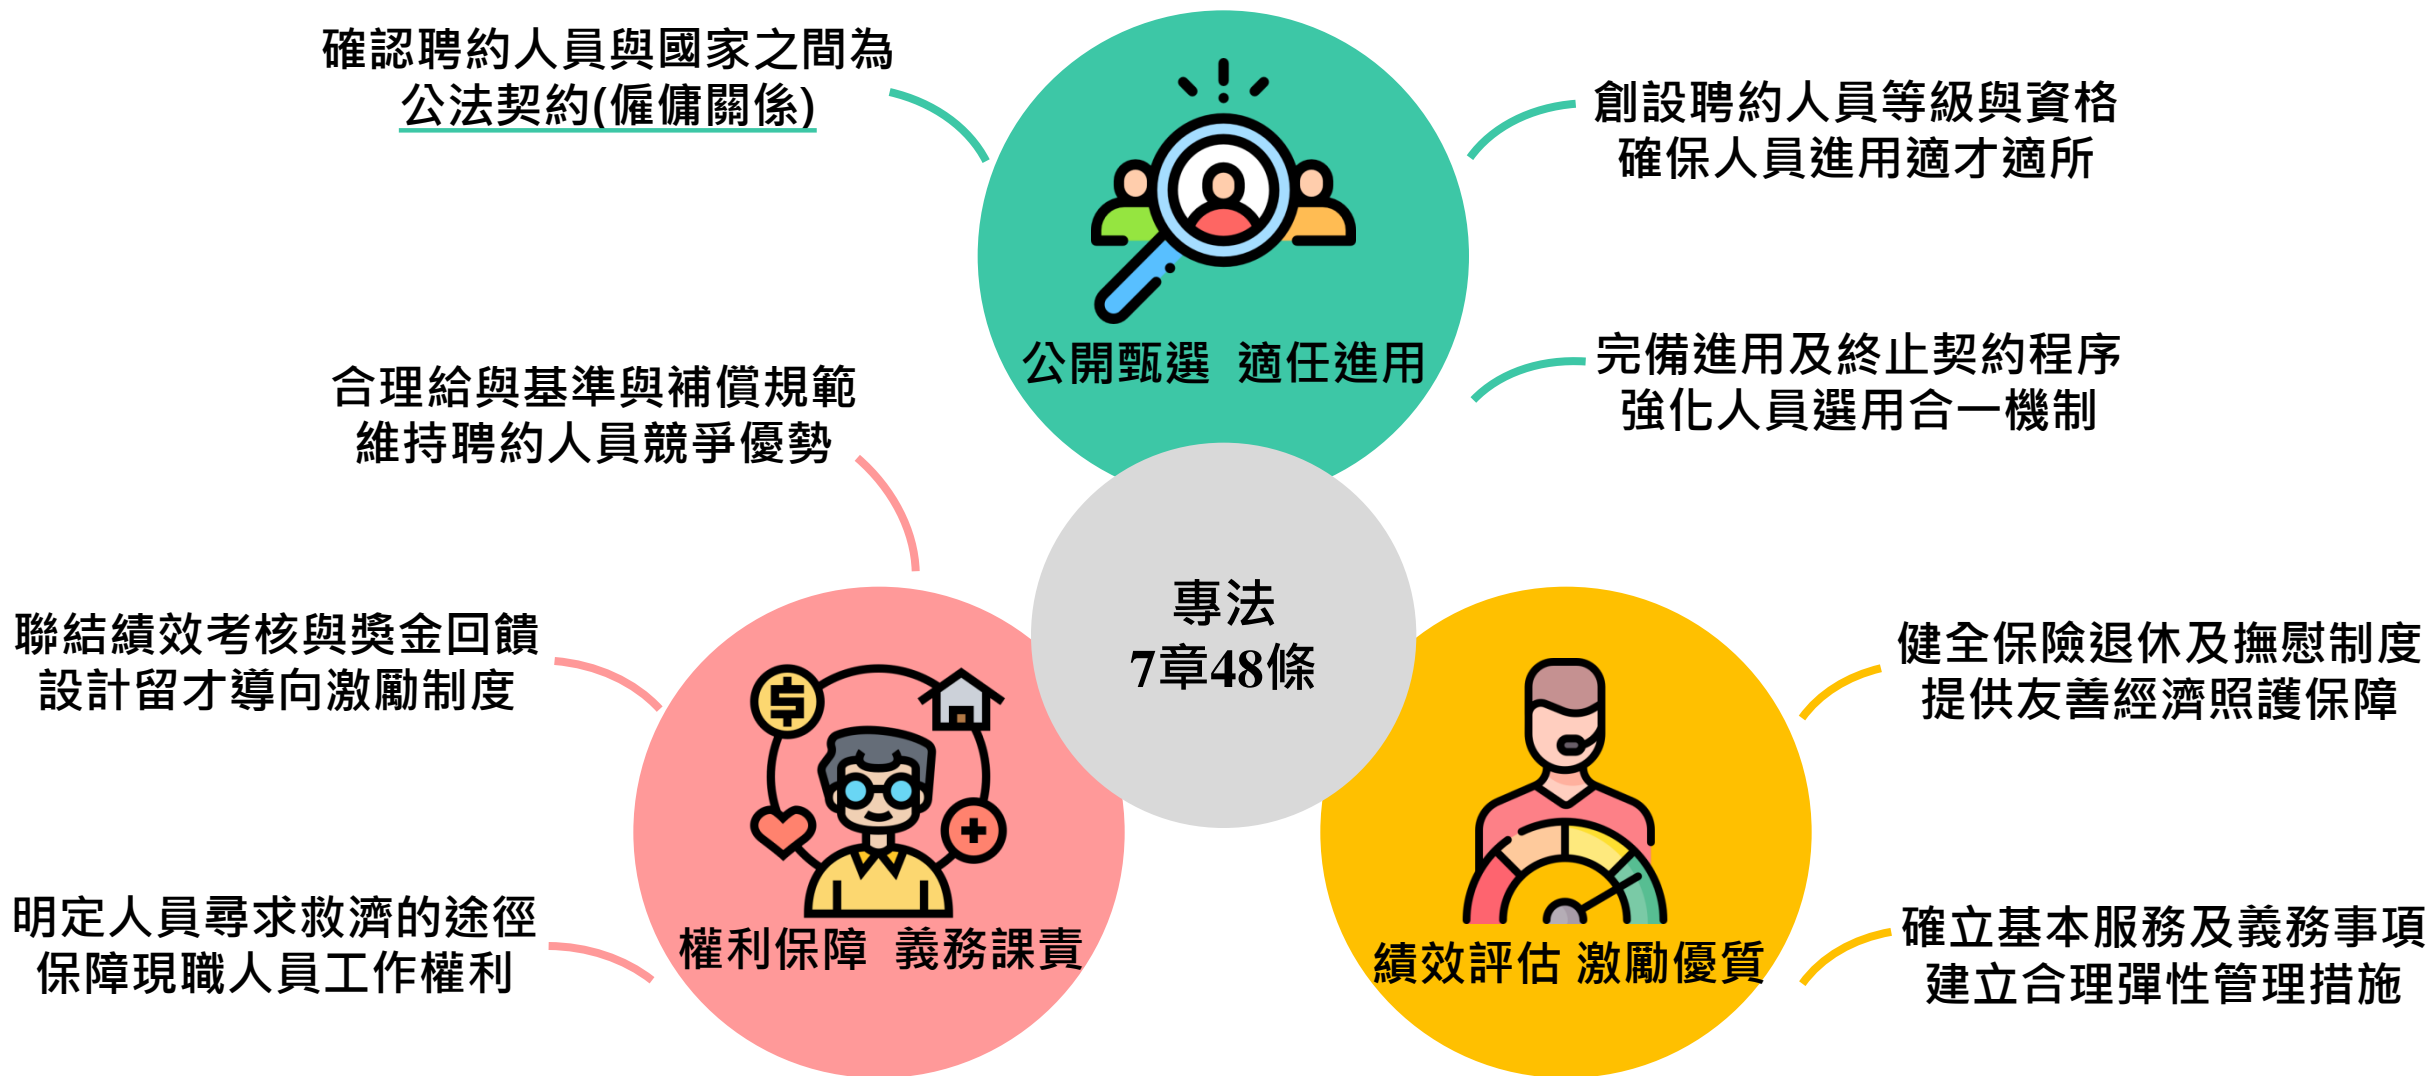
確認聘約人員與國家之間為
公法契約(僱傭關係)

創設聘約人員等級與資格
確保人員進用適才適所

公開甄選 適任進用

完備進用及終止契約程序
強化人員選用合一機制

合理給與基準與補償規範
維持聘約人員競爭優勢

專法
7章48條

聯結績效考核與獎金回饋
設計留才導向激勵制度

健全保險退休及撫慰制度
提供友善經濟照護保障

明定人員尋求救濟的途徑
保障現職人員工作權利

權利保障 義務課責

績效評估 激勵優質

確立基本服務及義務事項
建立合理彈性管理措施